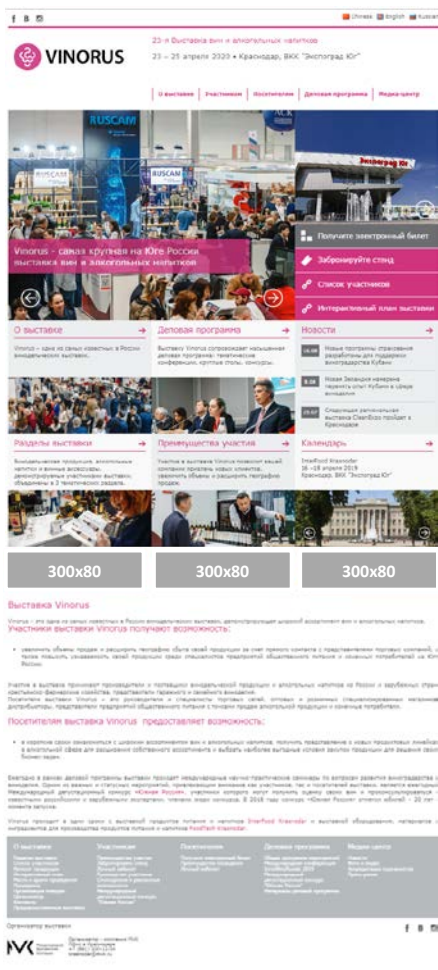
Chinese English Russian

VINORUS

23-я Выставка вин и алкогольных напитков

23 – 25 апреля 2020 • Краснодар, ВКК "Экспоград Юг"

О выставке | Участникам | Посетителям | Деловая программа | Медиа-центр

RUSCAM

Экспоград Юг

Vinorus – самая крупная на Юге России выставка вин и алкогольных напитков

Получите электронный билет

Забронируйте стенд

Список участников

Интерактивный план выставки

О выставке

Деловая программа

Новости

Разделы выставки

Преимущества участия

Календарь

300x80

300x80

300x80

Выставка Vinorus

Участники выставки Vinorus получают возможность:

Посетители выставки Vinorus предоставляет возможность:

О выставке

Участникам

Посетителям

Деловая программа

Медиа-центр

Организатор выставки